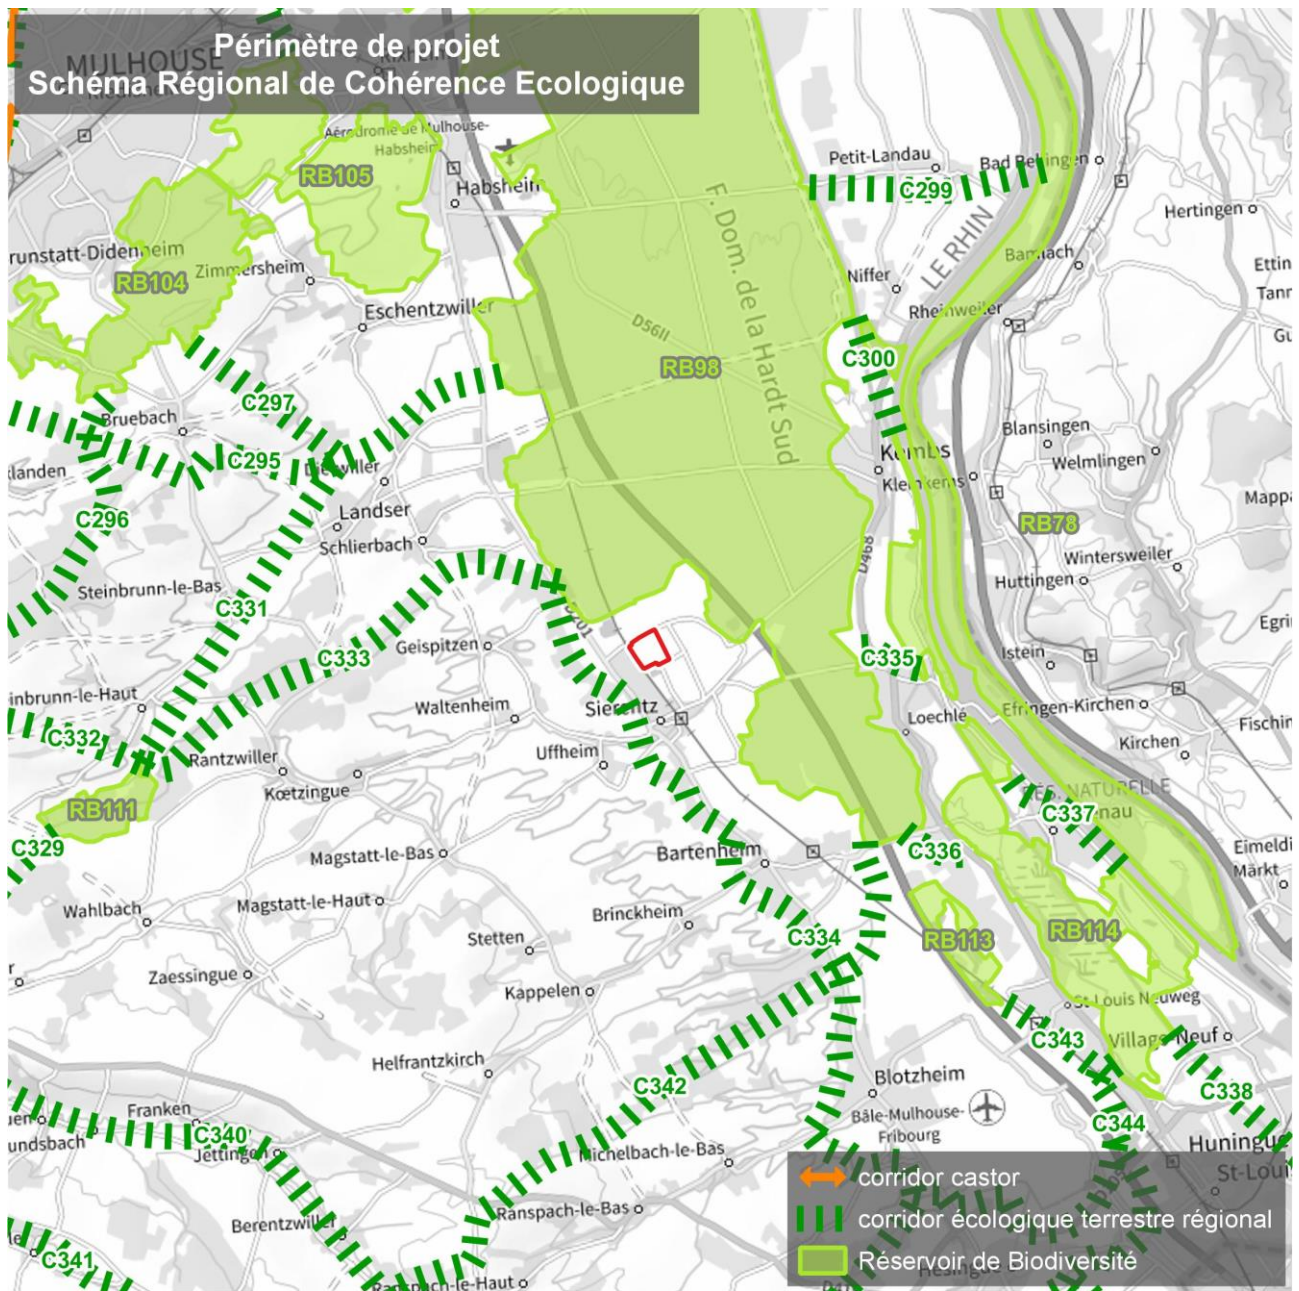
Périmètre de projet
Schéma Régional de Cohérence Ecologique

MULHOUSE
Aérodrome de Mulhouse-Habsheim
RB105
Habsheim
Petit-Landau
Bad Bellingen
C299
Hertingen
F. Dom. de la Hardt Sud
LE RHIN
Bamlach
Ettin
Tann
Niffer
Rheinweiler
Rixheim
Brunstatt-Didenheim
RB104
Zimmersheim
Eschentzwiller
D56II
RB98
C300
C297
Bruebach
C295
Dietwiller
Landser
Schlierbach
Illanden
C296
Blansingen
Welmlingen
Kembs
Kleinkems
RB78
Mappa
Wintersweiler
Huttingen
Steinbrunn-le-Bas
C331
C333
Geispitzen
D201
Egrin
C335
Istein
Steinbrunn-le-Haut
Waltenheim
Sierentz
Loechlé
Efringen-Kirchen
Fischin
C332
Uffheim
Rantzwiller
Kirchen
Kœtzingue
RÉS. NATURELLE
C337
RB111
C329
Magstatt-le-Bas
Bartenheim
C336
Eimeldi
Markt
Wahlbach
Magstatt-le-Haut
Brinckheim
C334
RB113
RB114
Stetten
Zaessingue
Kappelen
St-Louis Neuweg
C343
Village-Neuf
Helfrantzkirch
C342
Blotzheim
C338
Franken
C340
Jettingen
Bâle-Mulhouse-Fribourg
C344
Huningue
St-Louis
Michelbach-le-Bas
Ranspach-le-Bas
Berentzwiller
C341
Ranspach-le-Haut

corridor castor
corridor écologique terrestre régional
Réservoir de Biodiversité